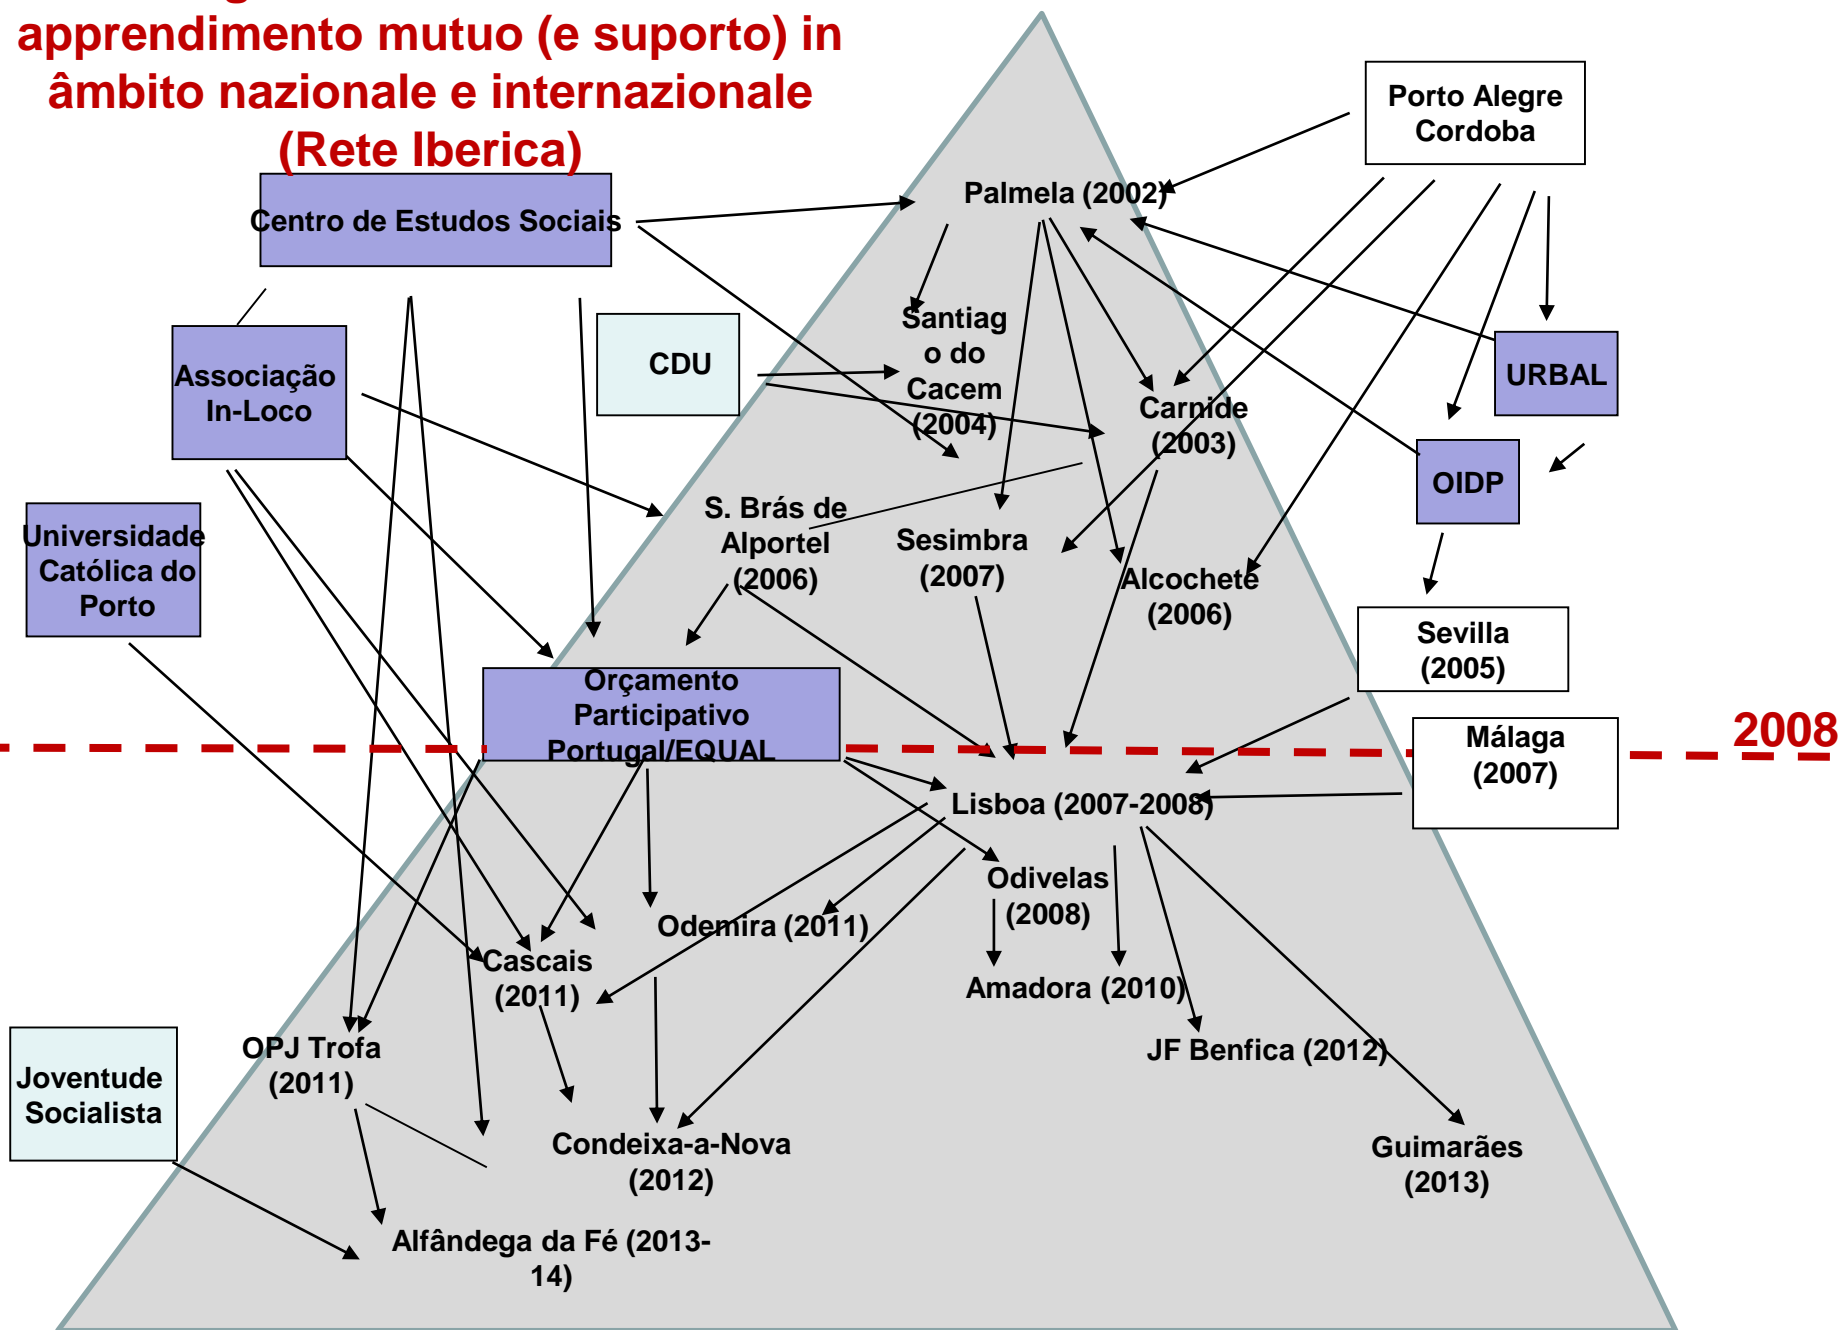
apprendimento mutuo (e suporto) in âmbito nazionale e internazionale (Rete Iberica)

Centro de Estudos Sociais

Porto Alegre
Cordoba

Palmela (2002)

CDU

Associação In-Loco

Santiago do Cacem (2004)

Carnide (2003)

URBAL

OIDP

Universidade Católica do Porto

S. Brás de Alportel (2006)

Sesimbra (2007)

Alcochete (2006)

Sevilla (2005)

Orçamento Participativo Portugal/EQUAL

Málaga (2007)

2008

Lisboa (2007-2008)

Odivelas (2008)

Odemira (2011)

Cascais (2011)

Amadora (2010)

OPJ Trofa (2011)

JF Benfica (2012)

Joventude Socialista

Condeixa-a-Nova (2012)

Guimarães (2013)

Alfândega da Fé (2013-14)